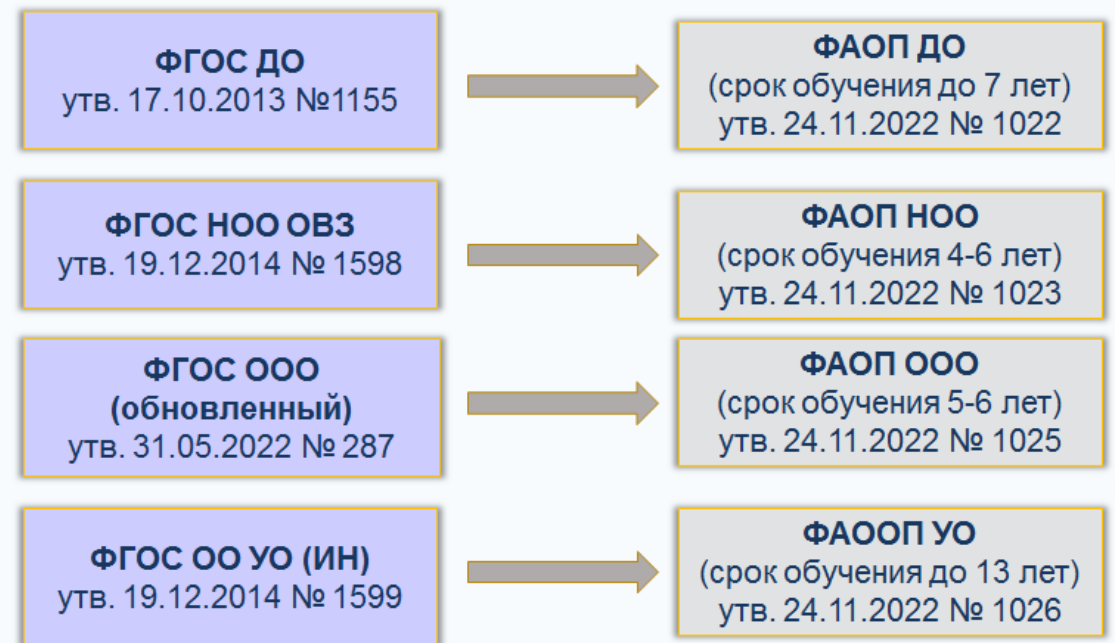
ФГОС ДО
утв. 17.10.2013 №1155

ФАОП ДО
(срок обучения до 7 лет)
утв. 24.11.2022 № 1022

ФГОС НОО ОВЗ
утв. 19.12.2014 № 1598

ФАОП НОО
(срок обучения 4-6 лет)
утв. 24.11.2022 № 1023

ФГОС ООО
(обновленный)
утв. 31.05.2022 № 287

ФАОП ООО
(срок обучения 5-6 лет)
утв. 24.11.2022 № 1025

ФГОС ОО УО (ИН)
утв. 19.12.2014 № 1599

ФАООП УО
(срок обучения до 13 лет)
утв. 24.11.2022 № 1026